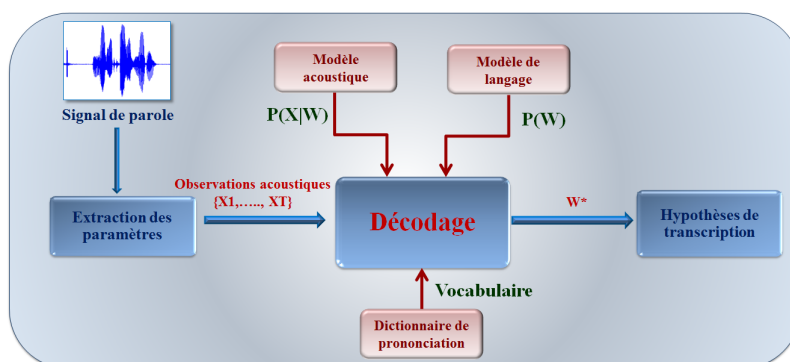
Signal de parole

Modèle acoustique

Modèle de langage

P(X|W)

P(W)

Observations acoustiques {X1,….., XT}

Extraction des paramètres

Décodage

W*

Hypothèses de transcription

Vocabulaire

Dictionnaire de prononciation